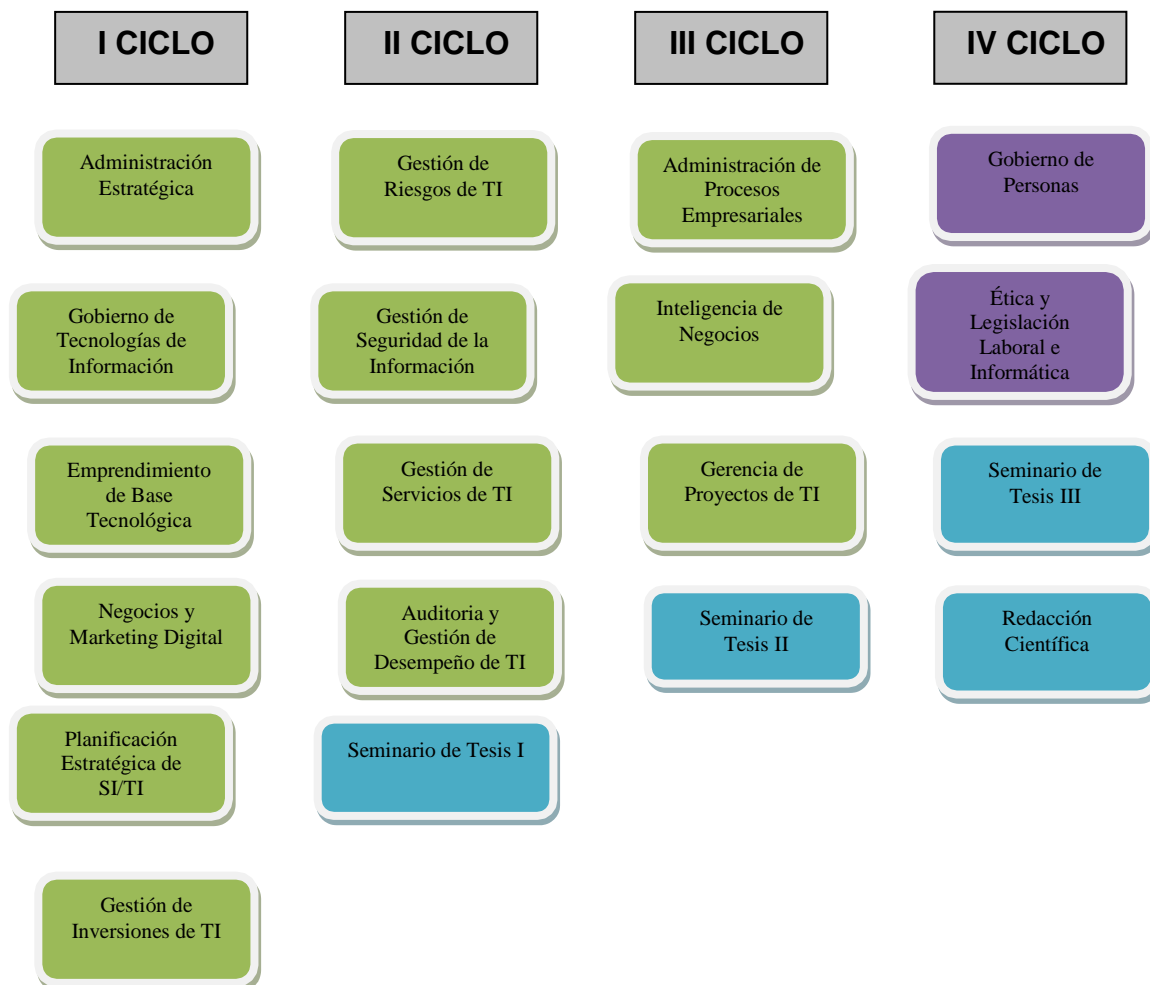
I CICLO

Administración Estratégica

Gobierno de Tecnologías de Información

Emprendimiento de Base Tecnológica

Negocios y Marketing Digital

Planificación Estratégica de SI/TI

Gestión de Inversiones de TI

II CICLO

Gestión de Riesgos de TI

Gestión de Seguridad de la Información

Gestión de Servicios de TI

Auditoria y Gestión de Desempeño de TI

Seminario de Tesis I

III CICLO

Administración de Procesos Empresariales

Inteligencia de Negocios

Gerencia de Proyectos de TI

Seminario de Tesis II

IV CICLO

Gobierno de Personas

Ética y Legislación Laboral e Informática

Seminario de Tesis III

Redacción Científica